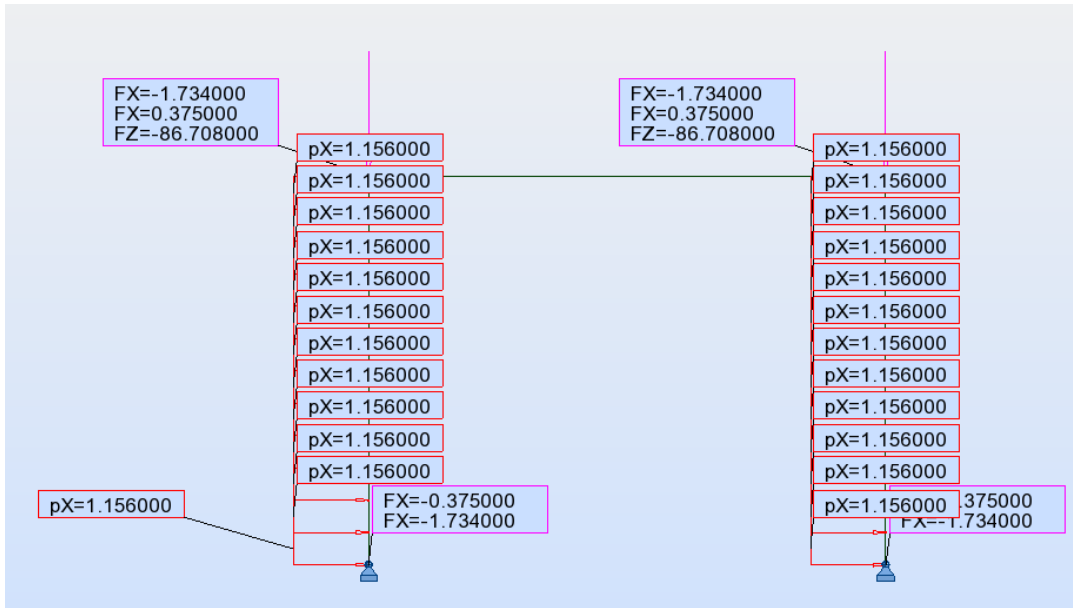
FX=-1.734000
FX=0.375000
FZ=-86.708000

pX=1.156000
pX=1.156000
pX=1.156000
pX=1.156000
pX=1.156000
pX=1.156000
pX=1.156000
pX=1.156000
pX=1.156000
pX=1.156000
pX=1.156000

pX=1.156000

FX=-0.375000
FX=-1.734000

FX=-1.734000
FX=0.375000
FZ=-86.708000

pX=1.156000
pX=1.156000
pX=1.156000
pX=1.156000
pX=1.156000
pX=1.156000
pX=1.156000
pX=1.156000
pX=1.156000
pX=1.156000
pX=1.156000
pX=1.156000

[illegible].375000
FX=-1.734000